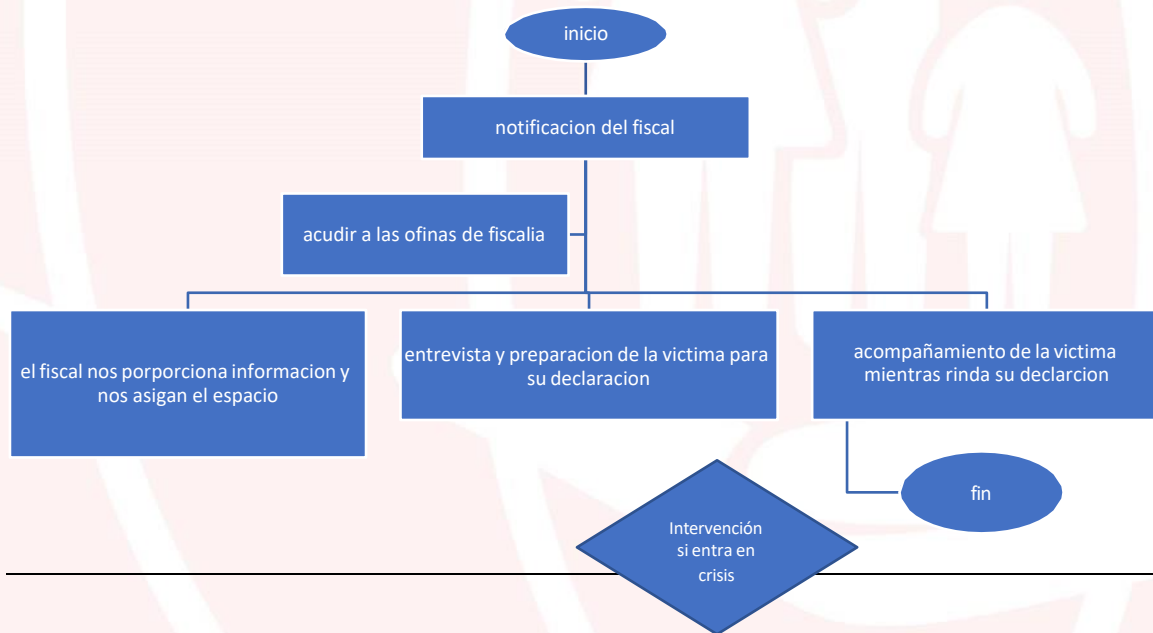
inicio

notificacion del fiscal

acudir a las ofinas de fiscalia

el fiscal nos porporciona informacion y nos asigan el espacio

entrevista y preparacion de la victima para su declaracion

acompañamiento de la victima mientras rinda su declarcion

fin

Intervención si entra en crisis